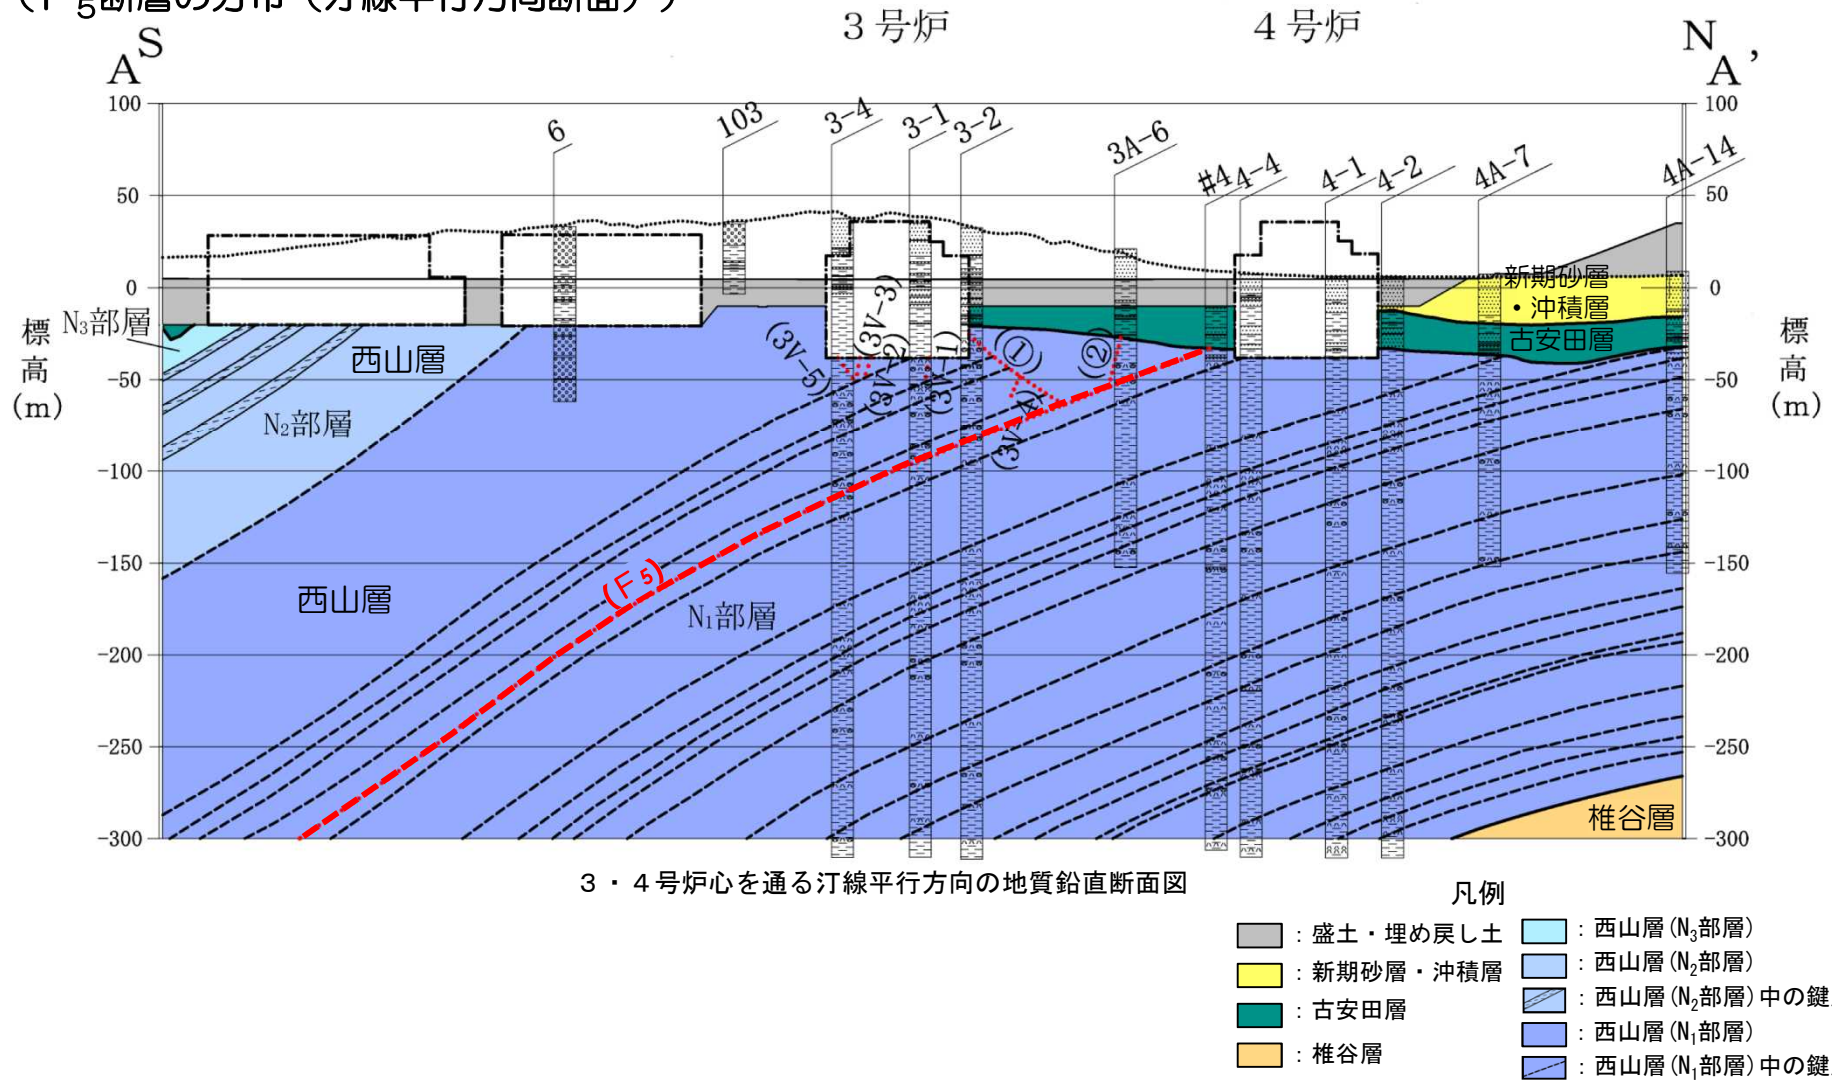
（F₅断層の分布（汀線平行方向断面））

3号炉　4号炉

S A　N A'

100 50 0 -50 -100 -150 -200 -250 -300

標高（m）

6　103　3-4　3-1　3-2　3A-6　#4　4-4　4-1　4-2　4A-7　4A-14

N₃部層

西山層

N₂部層

(3V-3)　(3V-5)　(3V-2)　(3V-1)　(3V-4)　①　②

新期砂層・沖積層

古安田層

西山層

(F₅)

N₁部層

椎谷層

3・4号炉心を通る汀線平行方向の地質鉛直断面図

凡例

：盛土・埋め戻し土

：新期砂層・沖積層

：古安田層

：椎谷層

：西山層（N₃部層）

：西山層（N₂部層）

：西山層（N₂部層）中の鍵

：西山層（N₁部層）

：西山層（N₁部層）中の鍵